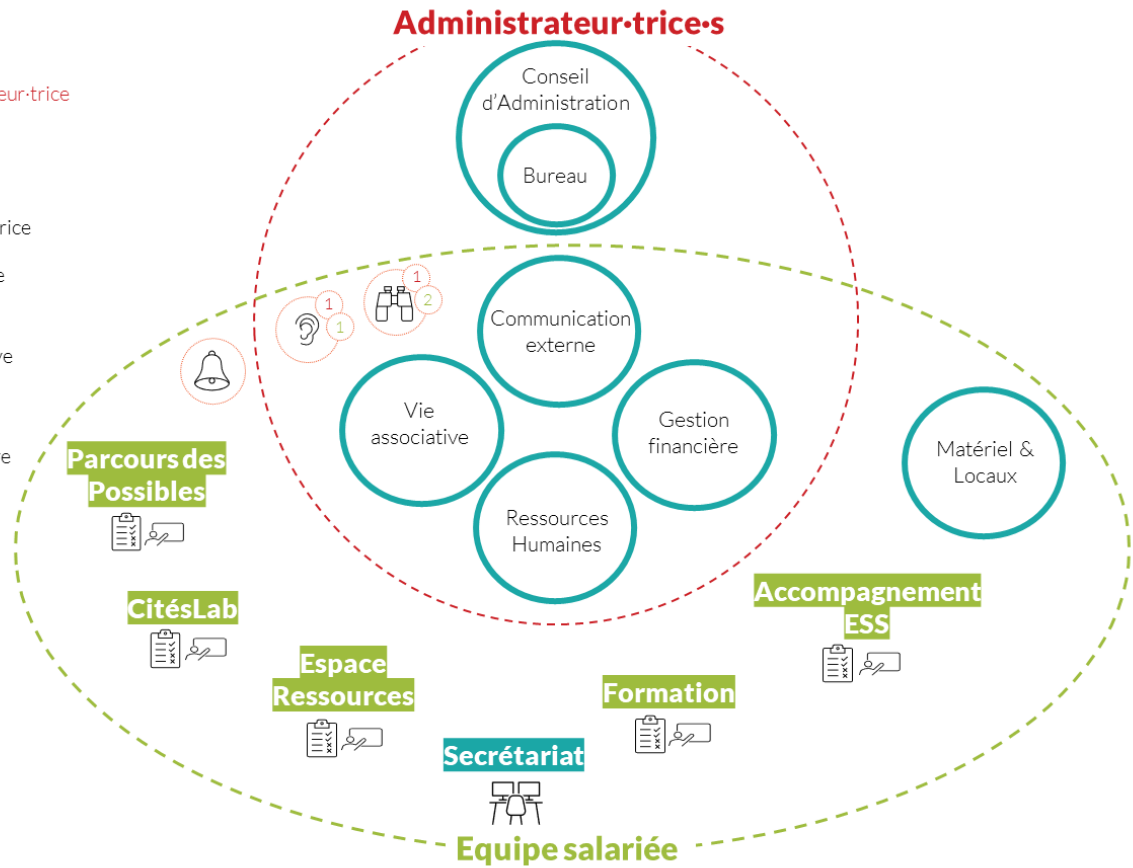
Administrateur·trice·s

eur·trice

rice

e

ve

e

Conseil d'Administration

Bureau

1
1

1
2

Communication externe

Vie associative

Gestion financière

Ressources Humaines

Matériel & Locaux

Parcours des Possibles

CitésLab

Espace Ressources

Formation

Accompagnement ESS

Secrétariat

Equipe salariée